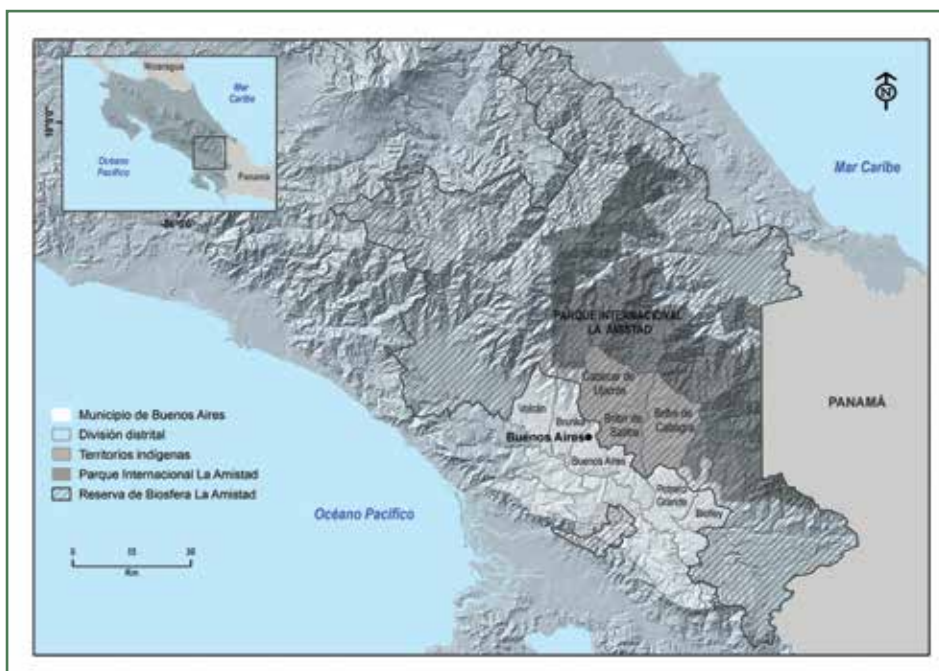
Nicaragua
Mar Caribe
Océano Pacífico
Panamá
Mar Caribe
PARQUE INTERNACIONAL LA AMISTAD
Cabécar de Ujarrás
Volcán
Brunka
Bribri de Salitre
Bribri de Cabagra
Buenos Aires
Buenos Aires
Potrero Grande
Boruca
PANAMÁ
Océano Pacífico
Municipio de Buenos Aires
División distrital
Territorios indígenas
Parque Internacional La Amistad
Reserva de Biosfera La Amistad
0 15 30
Km